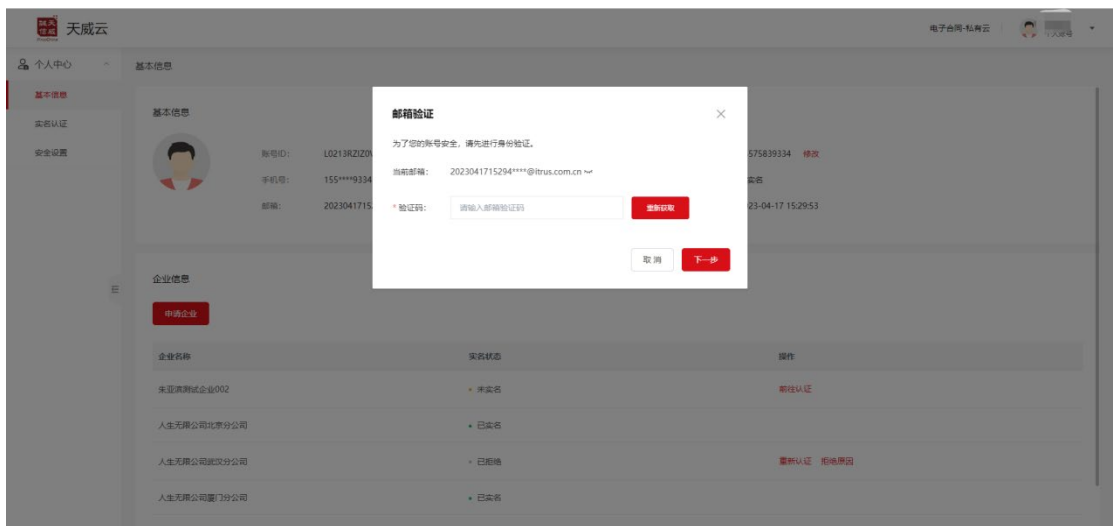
天威云

电子合同-私有云 | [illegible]

个人中心

基本信息

实名认证

安全设置

基本信息

基本信息

账号ID： L0213RZIZ0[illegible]

手机号： 155****9334

邮箱： 20230417152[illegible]

575839334 修改

实名

23-04-17 15:29:53

邮箱验证

为了您的账号安全，请先进行身份验证。

当前邮箱： 2023041715294****@itrus.com.cn

* 验证码： 请输入邮箱验证码 重新获取

取消 下一步

企业信息

申请企业

| 企业名称 | 实名状态 | 操作 |
|---|---|---|
| 朱亚清测试企业002 | 未实名 | 前往认证 |
| 人生无限公司北京分公司 | 已实名 | |
| 人生无限公司武汉分公司 | 已拒绝 | 重新认证 拒绝原因 |
| 人生无限公司厦门分公司 | 已实名 | |